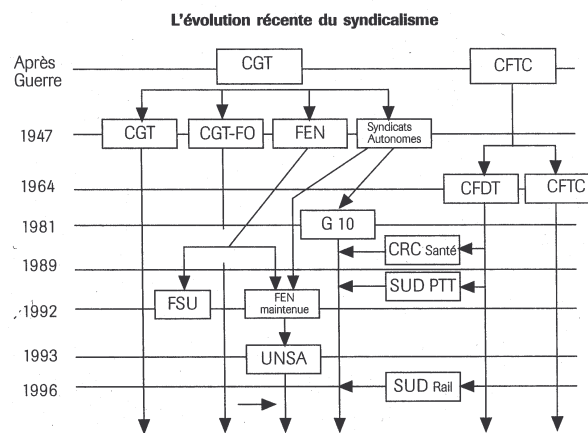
L'évolution récente du syndicalisme

Après Guerre
CGT
CFTC

1947
CGT
CGT-FO
FEN
Syndicats Autonomes

1964
CFDT
CFTC

1981
G 10

CRC Santé
1989
SUD PTT

1992
FSU
FEN maintenue

1993
UNSA

1996
SUD Rail